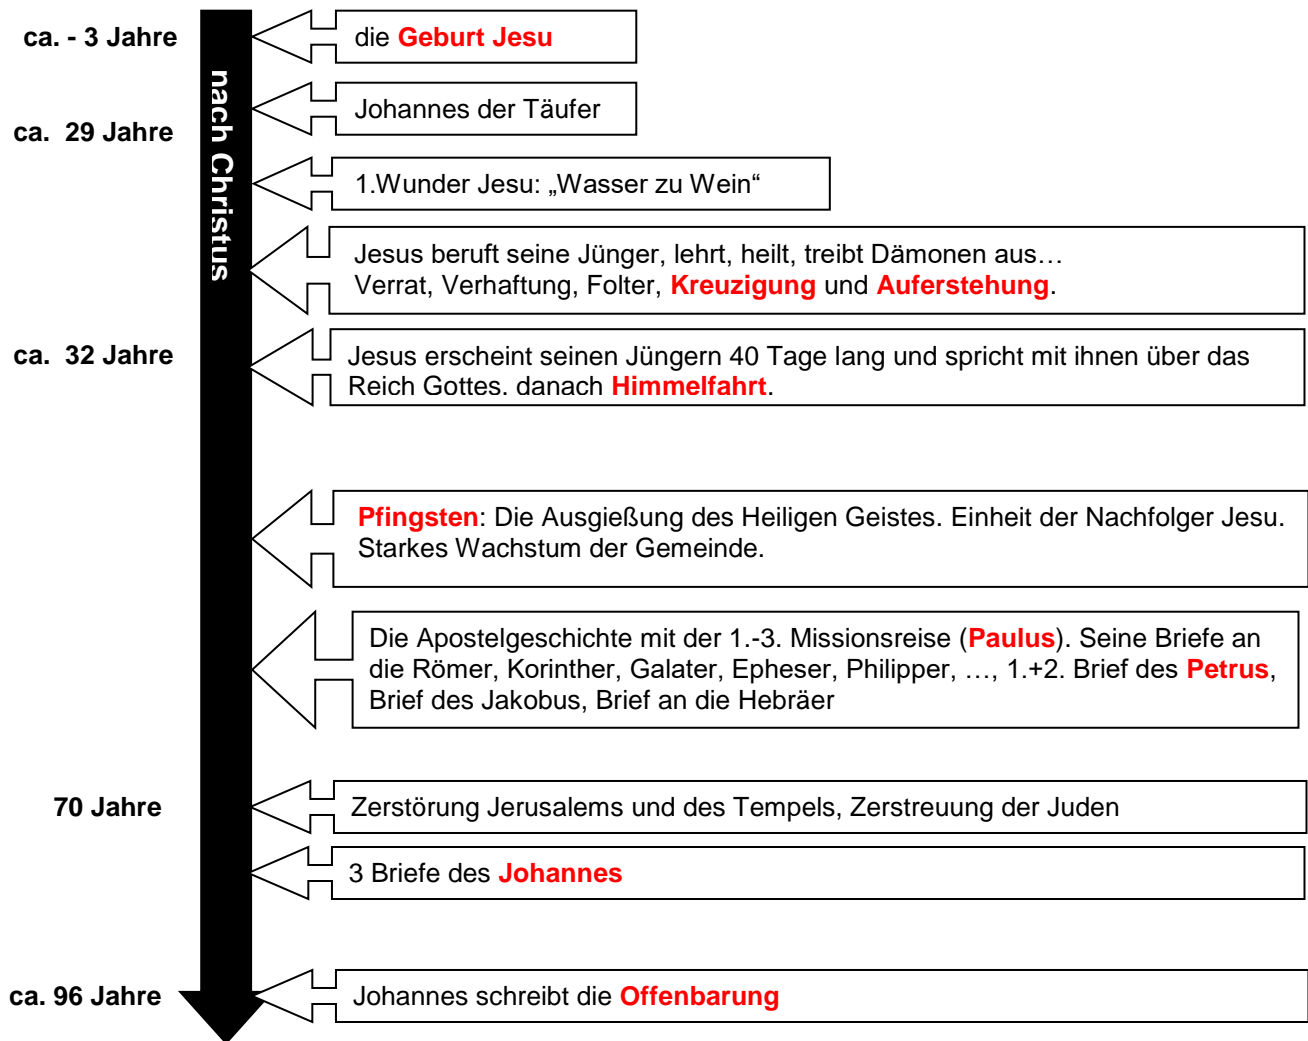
ca. - 3 Jahre

nach Christus

die Geburt Jesu

ca. 29 Jahre

Johannes der Täufer

1.Wunder Jesu: „Wasser zu Wein“

Jesus beruft seine Jünger, lehrt, heilt, treibt Dämonen aus… Verrat, Verhaftung, Folter, Kreuzigung und Auferstehung.

ca. 32 Jahre

Jesus erscheint seinen Jüngern 40 Tage lang und spricht mit ihnen über das Reich Gottes. danach Himmelfahrt.

Pfingsten: Die Ausgießung des Heiligen Geistes. Einheit der Nachfolger Jesu. Starkes Wachstum der Gemeinde.

Die Apostelgeschichte mit der 1.-3. Missionsreise (Paulus). Seine Briefe an die Römer, Korinther, Galater, Epheser, Philipper, …, 1.+2. Brief des Petrus, Brief des Jakobus, Brief an die Hebräer

70 Jahre

Zerstörung Jerusalems und des Tempels, Zerstreuung der Juden

3 Briefe des Johannes

ca. 96 Jahre

Johannes schreibt die Offenbarung